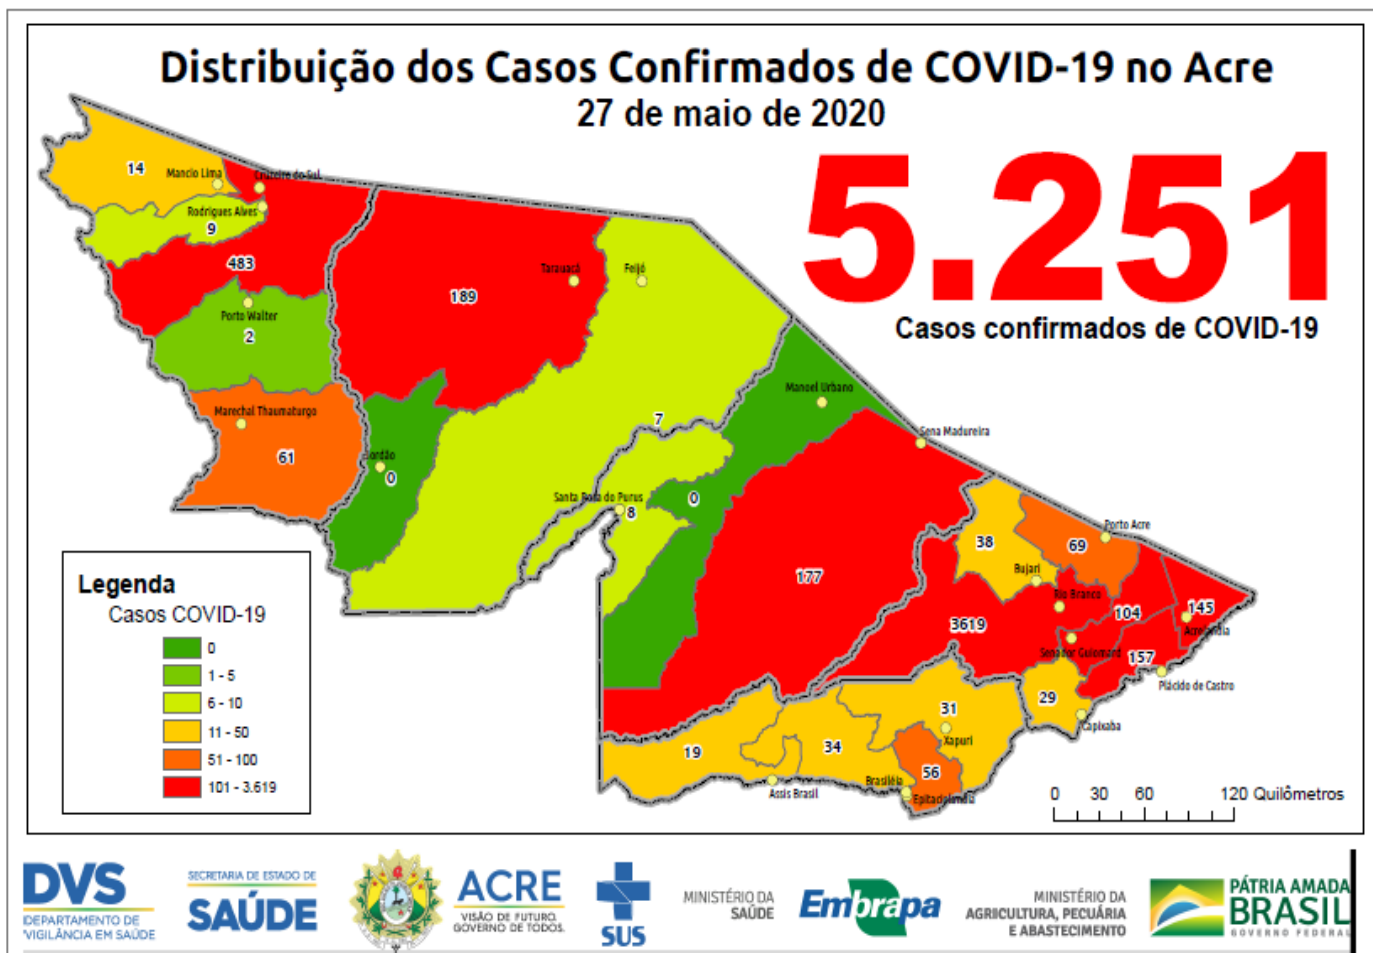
Distribuição dos Casos Confirmados de COVID-19 no Acre
27 de maio de 2020

5.251
Casos confirmados de COVID-19

14
Mancio Lima
Cruzeiro do Sul
Rodrigues Alves
9
483
Porto Walter
2
Marechal Thaumaturgo
61
Jordão
0
189
Tarauacá
Feijó
7
Santa Rosa do Purus
8
0
Manoel Urbano
Sena Madureira
177
38
Porto Acre
69
Bujari
Rio Branco
104
145
Acrelândia
3619
Senador Guiomard
157
Plácido de Castro
29
Capixaba
31
Xapuri
19
34
56
Assis Brasil
Brasiléia
Epitaciolândia

0 30 60 120 Quilômetros

Legenda
Casos COVID-19
0
1 - 5
6 - 10
11 - 50
51 - 100
101 - 3.619

DVS
DEPARTAMENTO DE VIGILÂNCIA EM SAÚDE
SECRETARIA DE ESTADO DE SAÚDE
ACRE
VISÃO DE FUTURO. GOVERNO DE TODOS.
SUS
MINISTÉRIO DA SAÚDE
Embrapa
MINISTÉRIO DA AGRICULTURA, PECUÁRIA E ABASTECIMENTO
PÁTRIA AMADA BRASIL
GOVERNO FEDERAL